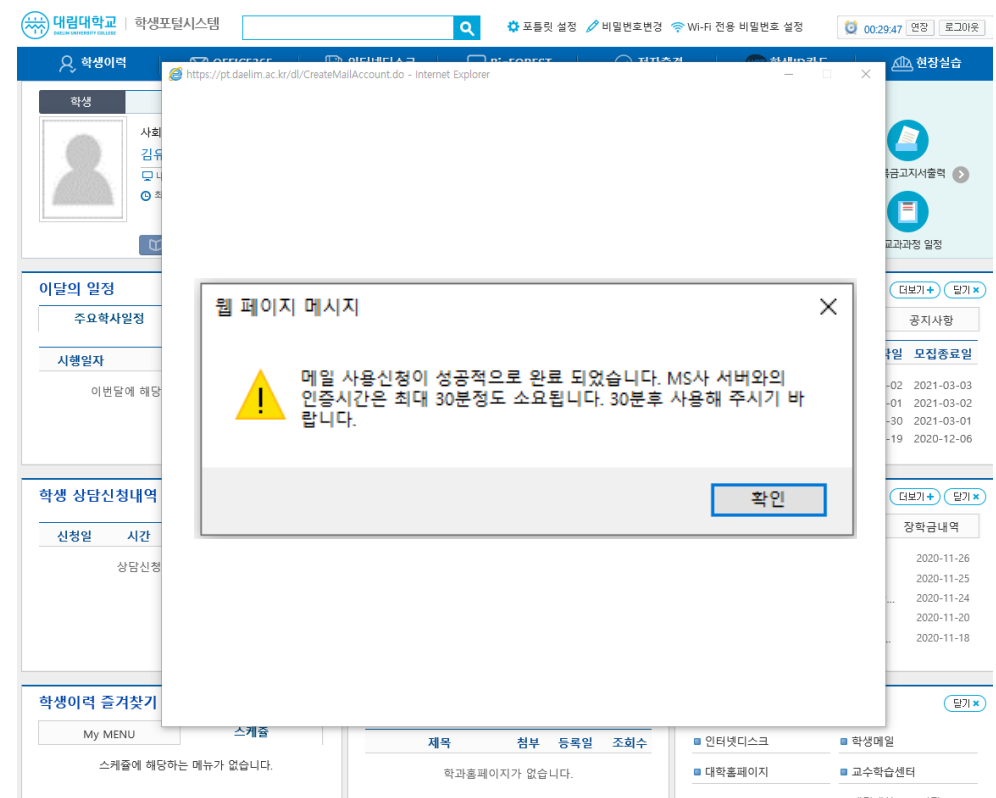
대림대학교 DAELIM UNIVERSITY COLLEGE | 학생포털시스템

포틀릿 설정 비밀번호변경 Wi-Fi 전용 비밀번호 설정 00:29:47 연장 로그아웃

학생이력 OFFICE365 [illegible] 현장실습

https://pt.daelim.ac.kr/dl/CreateMailAccount.do - Internet Explorer

학생

사회

김유

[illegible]금고지서출력

교과과정 일정

이달의 일정

주요학사일정

시행일자

이번달에 해당

더보기 + 닫기 ×

공지사항

등록일 모집종료일

-02 2021-03-03

-01 2021-03-02

-30 2021-03-01

-19 2020-12-06

웹 페이지 메시지

메일 사용신청이 성공적으로 완료 되었습니다. MS사 서버와의 인증시간은 최대 30분정도 소요됩니다. 30분후 사용해 주시기 바랍니다.

확인

학생 상담신청내역

신청일 시간

상담신청

더보기 + 닫기 ×

장학금내역

2020-11-26

2020-11-25

2020-11-24

2020-11-20

2020-11-18

학생이력 즐겨찾기

My MENU 스케줄

스케줄에 해당하는 메뉴가 없습니다.

제목 첨부 등록일 조회수

학과홈페이지가 없습니다.

닫기 ×

인터넷디스크 학생메일

대학홈페이지 교수학습센터